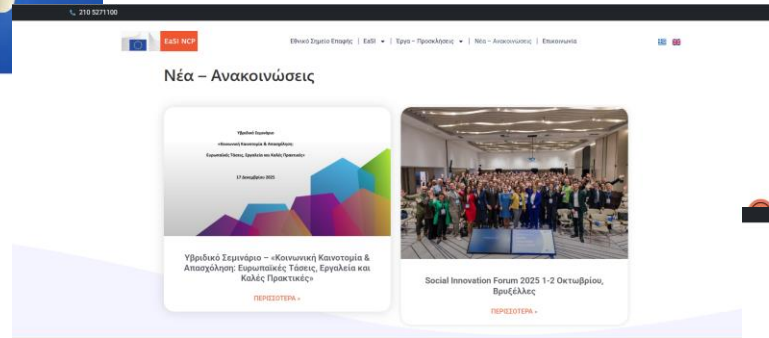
210 5271100

EaSI NCP

Εθνικό Σημείο Επαφής | EaSI ▾ | Έργα – Προσκλήσεις ▾ | Νέα – Ανακοινώσεις | Επικοινωνία

Νέα – Ανακοινώσεις

Υβριδικό Σεμινάριο «Κοινωνική Καινοτομία & Απασχόληση: Ευρωπαϊκές Τάσεις, Εργαλεία και Καλές Πρακτικές»

17 Δεκεμβρίου 2025

Υβριδικό Σεμινάριο – «Κοινωνική Καινοτομία & Απασχόληση: Ευρωπαϊκές Τάσεις, Εργαλεία και Καλές Πρακτικές»

ΠΕΡΙΣΣΟΤΕΡΑ »

Social Innovation Forum 2025 1-2 Οκτωβρίου, Βρυξέλλες

ΠΕΡΙΣΣΟΤΕΡΑ »